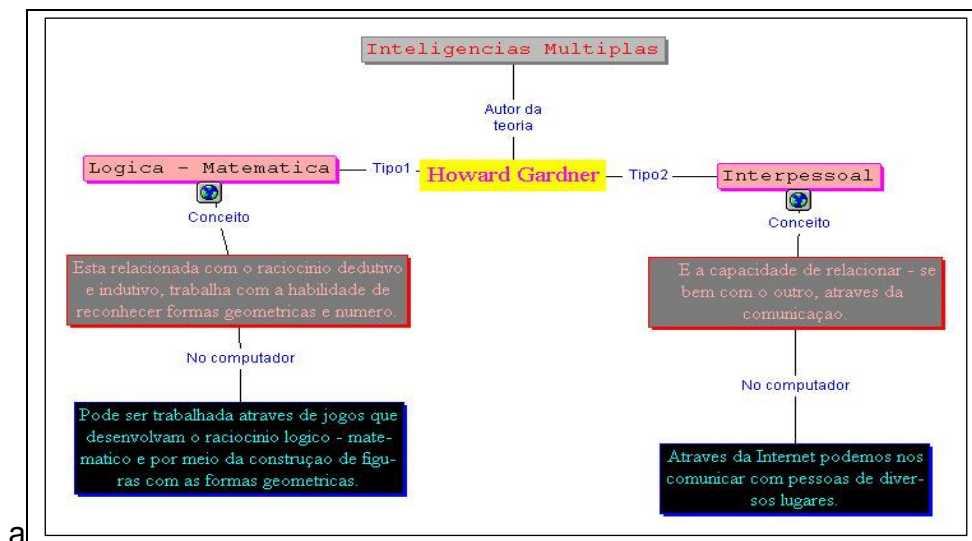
Inteligencias Multiplas

Autor da teoria

Logica - Matematica

Tipo1

Howard Gardner

Tipo2

Interpessoal

Conceito

Esta relacionada com o raciocinio dedutivo e indutivo, trabalha com a habilidade de reconhecer formas geometricas e numero.

No computador

Pode ser trabalhada atraves de jogos que desenvolvam o raciocinio logico - matematico e por meio da construçao de figuras com as formas geometricas.

Conceito

E a capacidade de relacionar - se bem com o outro, atraves da comunicaçao.

No computador

Atraves da Internet podemos nos comunicar com pessoas de diversos lugares.

a